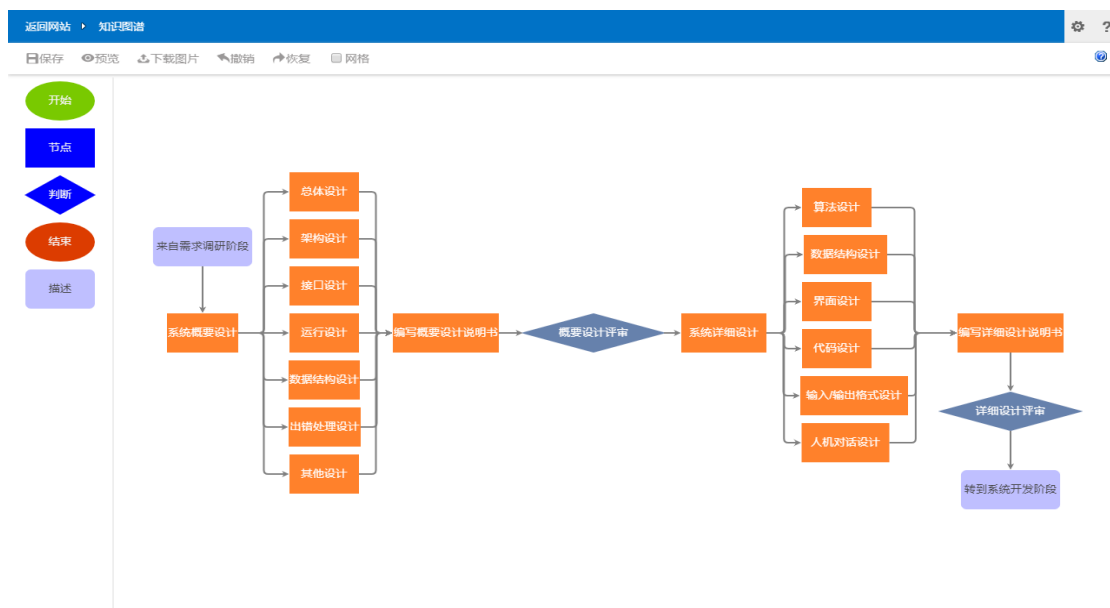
返回网站 知识图谱

保存 预览 下载图片 撤销 恢复 网格

开始
节点
判断
结束
描述

来自需求调研阶段
系统概要设计
总体设计
架构设计
接口设计
运行设计
数据结构设计
出错处理设计
其他设计
编写概要设计说明书
概要设计评审
系统详细设计
算法设计
数据结构设计
界面设计
代码设计
输入/输出格式设计
人机对话设计
编写详细设计说明书
详细设计评审
转到系统开发阶段